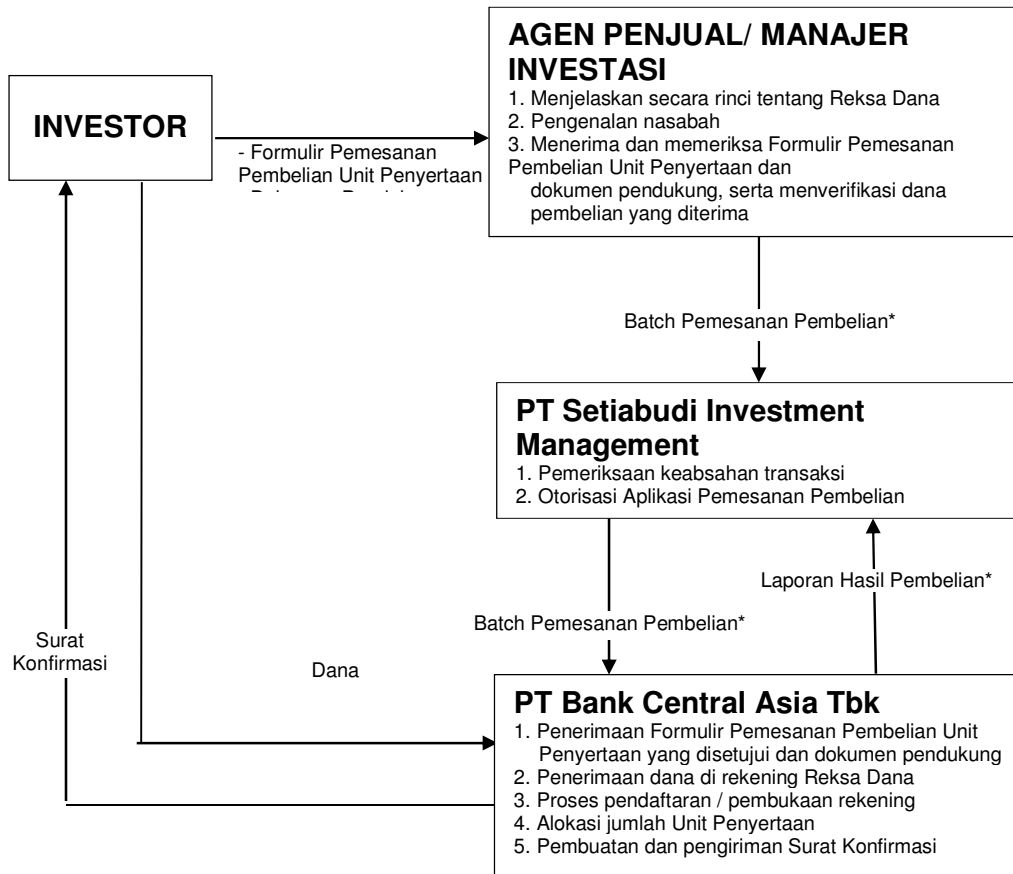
AGEN PENJUAL/ MANAJER INVESTASI
1. Menjelaskan secara rinci tentang Reksa Dana
2. Pengenalan nasabah
3. Menerima dan memeriksa Formulir Pemesanan Pembelian Unit Penyertaan dan dokumen pendukung, serta menverifikasi dana pembelian yang diterima

INVESTOR

- Formulir Pemesanan Pembelian Unit Penyertaan
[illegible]

Batch Pemesanan Pembelian*

PT Setiabudi Investment Management
1. Pemeriksaan keabsahan transaksi
2. Otorisasi Aplikasi Pemesanan Pembelian

Laporan Hasil Pembelian*

Batch Pemesanan Pembelian*

Surat Konfirmasi

Dana

PT Bank Central Asia Tbk
1. Penerimaan Formulir Pemesanan Pembelian Unit Penyertaan yang disetujui dan dokumen pendukung
2. Penerimaan dana di rekening Reksa Dana
3. Proses pendaftaran / pembukaan rekening
4. Alokasi jumlah Unit Penyertaan
5. Pembuatan dan pengiriman Surat Konfirmasi